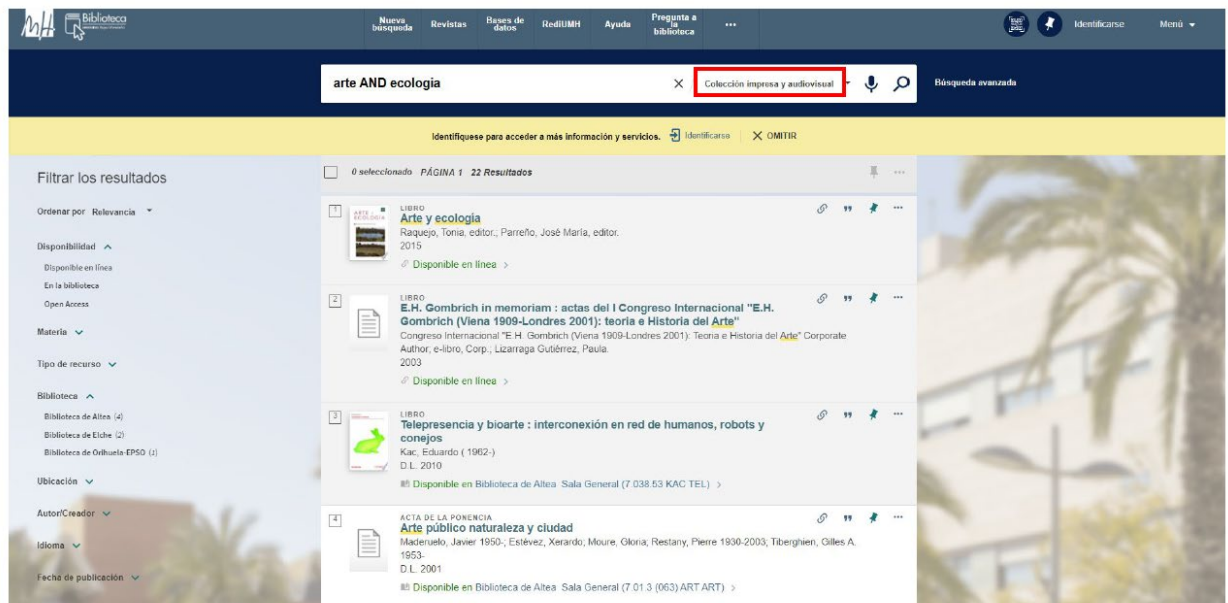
Biblioteca

Nueva búsqueda
Revistas
Bases de datos
RediUMH
Ayuda
Pregunta a la biblioteca
...
Identificarse
Menú

arte AND ecologia
Colección impresa y audiovisual
Búsqueda avanzada

Identifíquese para acceder a más información y servicios. Identificarse
OMITIR

Filtrar los resultados

Ordenar por Relevancia

Disponibilidad
Disponible en línea
En la biblioteca
Open Access

Materia

Tipo de recurso

Biblioteca
Biblioteca de Altea (4)
Biblioteca de Elche (2)
Biblioteca de Orihuela-EPSO (1)

Ubicación

Autor/Creador

Idioma

Fecha de publicación

0 seleccionado PÁGINA 1 22 Resultados

1
LIBRO
Arte y ecologia
Raquejo, Tonia, editor.; Parreño, José María, editor.
2015
Disponible en línea >

2
LIBRO
E.H. Gombrich in memoriam : actas del I Congreso Internacional "E.H. Gombrich (Viena 1909-Londres 2001): teoría e Historia del Arte"
Congreso Internacional "E.H. Gombrich (Viena 1909-Londres 2001): Teoría e Historia del Arte" Corporate Author; e-libro, Corp.; Lizarraga Gutiérrez, Paula.
2003
Disponible en línea >

3
LIBRO
Telepresencia y bioarte : interconexión en red de humanos, robots y conejos
Kac, Eduardo ( 1962-)
D.L. 2010
Disponible en Biblioteca de Altea Sala General (7.038.53 KAC TEL) >

4
ACTA DE LA PONENCIA
Arte público naturaleza y ciudad
Maderuelo, Javier 1950-; Estévez, Xerardo; Moure, Gloria; Restany, Pierre 1930-2003; Tiberghien, Gilles A. 1953-
D.L. 2001
Disponible en Biblioteca de Altea Sala General (7.01 3 (063) ART ART) >